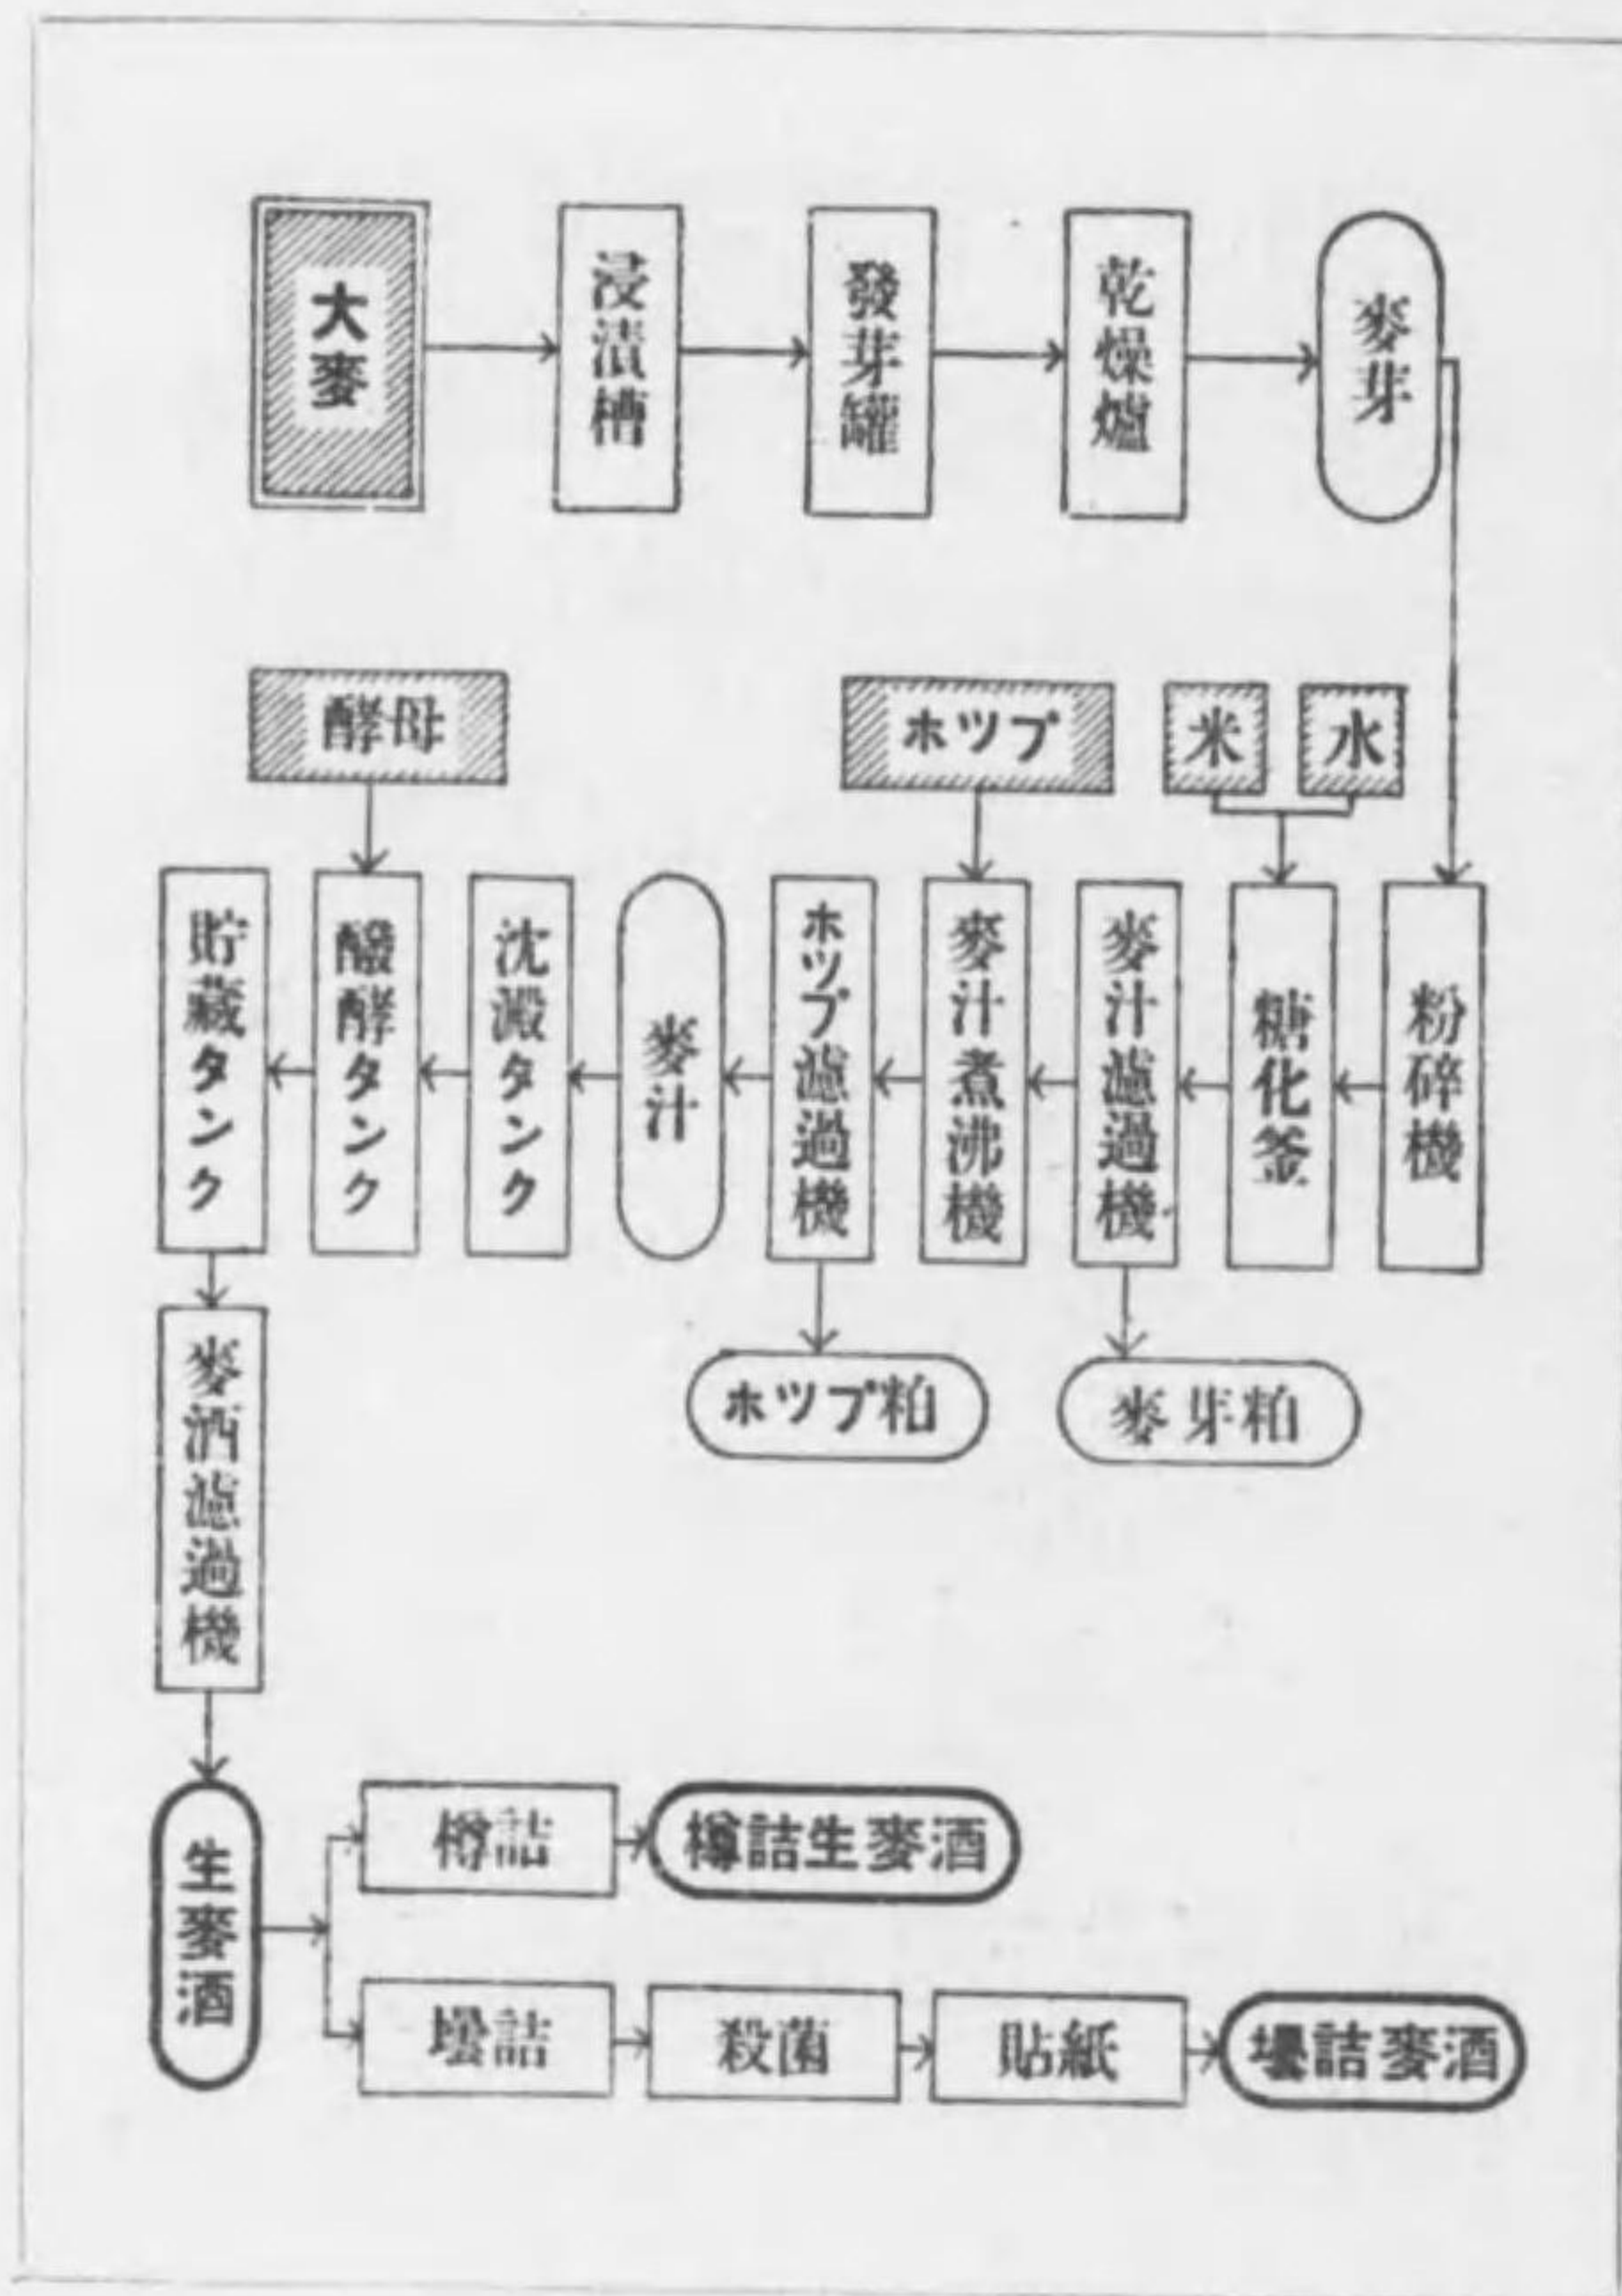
大麥

浸漬槽

發芽罐

乾燥爐

麥芽

酵母

ホツプ

米

水

貯藏タンク

醱酵タンク

沈澱タンク

麥汁

ホツプ濾過機

麥汁煮沸機

麥汁濾過機

糖化釜

粉碎機

ホツプ粕

麥芽粕

麥酒濾過機

生麥酒

樽詰

樽詰生麥酒

壜詰

殺菌

貼紙

壜詰麥酒